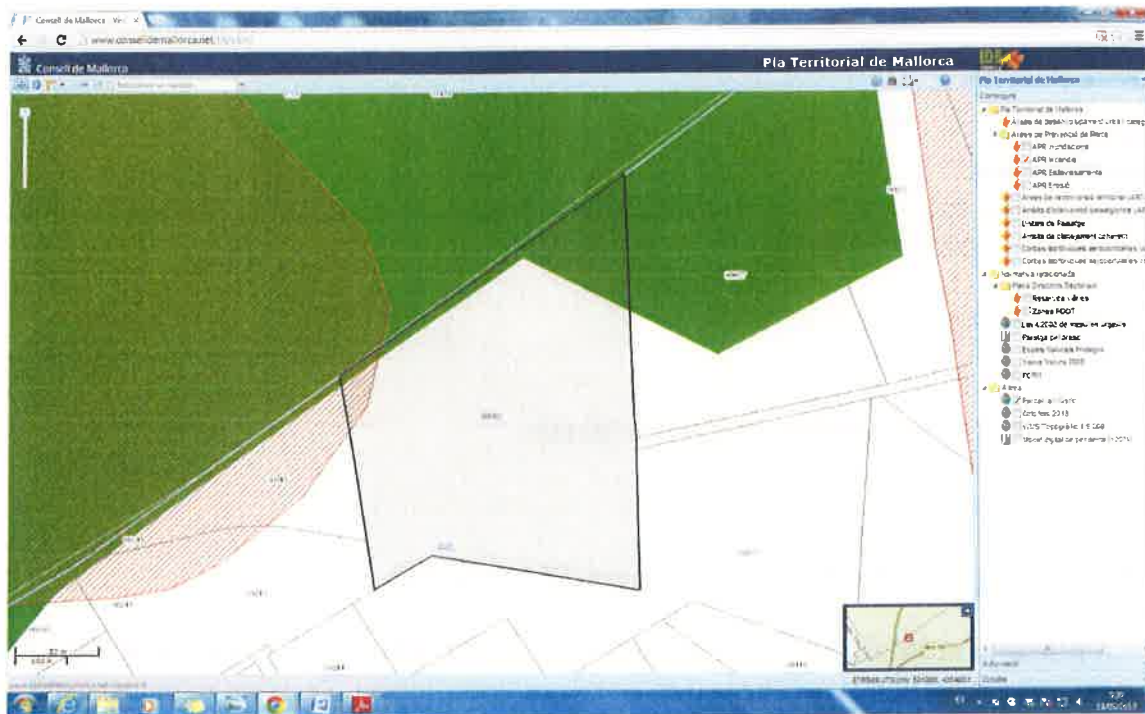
Consell de Mallorca - Ver ×
www.conselldemallorca.net
Consell de Mallorca
Pla Territorial de Mallorca
IDE
Pla Territorial de Mallorca
Continguts
Pla Territorial de Mallorca
Àrees de desenvolupament urbà i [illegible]
Àrees de Prevenció de Risc
APR Inundació
APR Incendis
APR Esllavissaments
APR Erosió
Àrees de reconversió territorial (ART)
Àrees d'interès paisatgístic (AIP)
Unitats de Paisatge
Àrees de creixement (sòl urbà)
Cartes temàtiques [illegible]
Cartes temàtiques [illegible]
Normativa relacionada
Plans Directors Sectorials
Reserva viària
Zones PDOT
Llei 4/2008 de mesures urgents
Paisatge per àrees
Espais Naturals Protegits
Xarxa Natura 2000
PORN
Altres
Parcel·lari urbà
Ortofoto 2018
MTIB Topogràfic 1:5.000
Model digital del terreny (2011)
20 m
Advanced
Escales